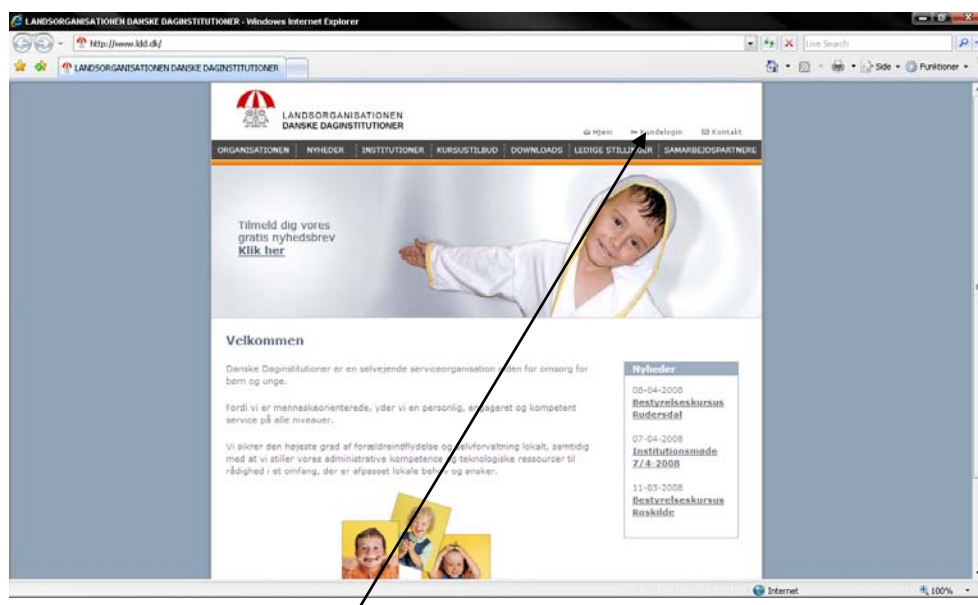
LANDSORGANISATIONEN DANSKE DAGINSTITUTIONER - Windows Internet Explorer

http://www.ldd.dk/

Live Search

LANDSORGANISATIONEN DANSKE DAGINSTITUTIONER

Side · Funktioner ·

LANDSORGANISATIONEN
DANSKE DAGINSTITUTIONER

Hjem Kundelogin Kontakt

ORGANISATIONEN | NYHEDER | INSTITUTIONER | KURSUSTILBUD | DOWNLOADS | LEDIGE STILLINGER | SAMARBEJDSPARTNERE

Tilmeld dig vores gratis nyhedsbrev
Klik her

Velkommen

Danske Daginstitutioner er en selvejende serviceorganisation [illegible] for omsorg for børn og unge.

Fordi vi er menneskeorienterede, yder vi en personlig, engageret og kompetent service på alle niveauer.

Vi sikrer den højeste grad af forældreindflydelse og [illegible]forvaltning lokalt, samtidig med at vi stiller vores administrative kompetence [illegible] teknologiske ressourcer til rådighed i et omfang, der er afpasset lokale behov og ønsker.

Nyheder

08-04-2008
Bestyrelseskursus Rudersdal

07-04-2008
Institutionsmøde 7/4-2008

11-03-2008
Bestyrelseskursus Roskilde

Internet

100%